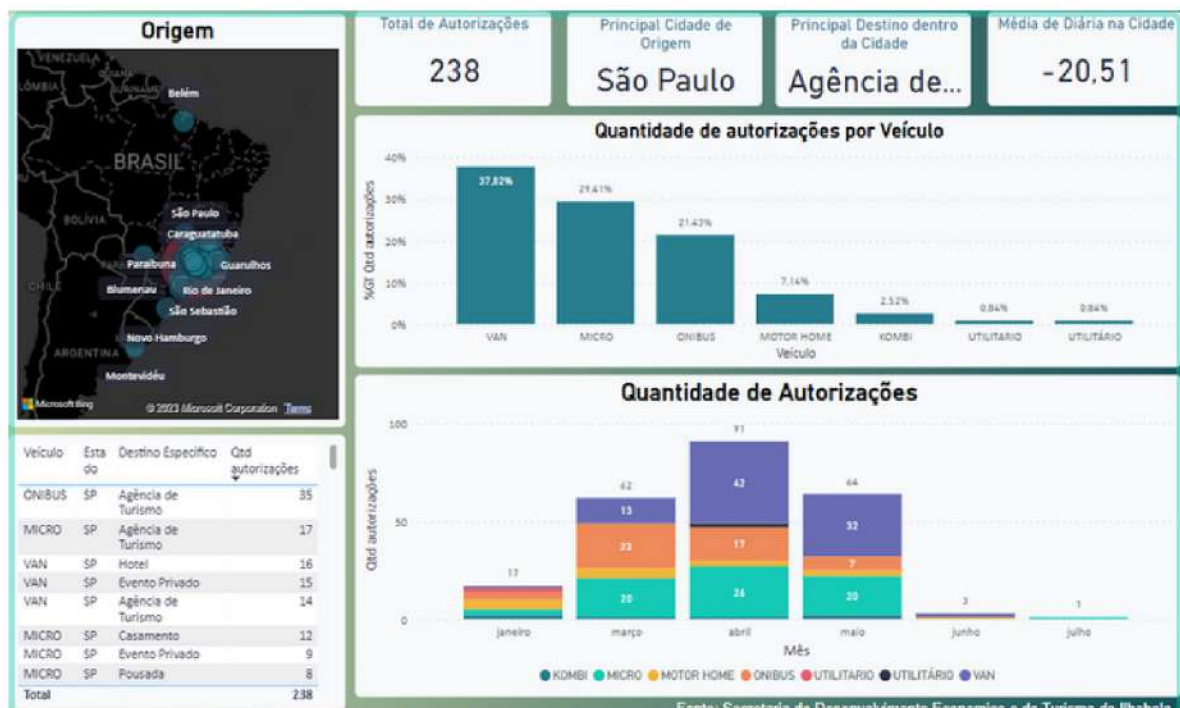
Origem

VENEZUELA
LÔMBIA
SURINAME
Belém
BRASIL
BOLÍVIA
São Paulo
Caraguatatuba
Paraibuna
Guarulhos
CHILE
Blumenau
Rio de Janeiro
São Sebastião
Novo Hamburgo
ARGENTINA
Montevidéu
Microsoft Bing
© 2023 Microsoft Corporation Terms

| Veículo | Estado | Destino Específico | Qtd autorizações |
|---|---|---|---|
| ONIBUS | SP | Agência de Turismo | 35 |
| MICRO | SP | Agência de Turismo | 17 |
| VAN | SP | Hotel | 16 |
| VAN | SP | Evento Privado | 15 |
| VAN | SP | Agência de Turismo | 14 |
| MICRO | SP | Casamento | 12 |
| MICRO | SP | Evento Privado | 9 |
| MICRO | SP | Pousada | 8 |
| Total | | | 238 |

Total de Autorizações
238

Principal Cidade de Origem
São Paulo

Principal Destino dentro da Cidade
Agência de...

Média de Diária na Cidade
-20,51

Quantidade de autorizações por Veículo
40%
30%
20%
10%
0%
%GT Qtd autorizações
37,82%
29,41%
21,43%
7,14%
2,52%
0,84%
0,84%
VAN
MICRO
ONIBUS
MOTOR HOME
KOMBI
UTILITARIO
UTILITÁRIO
Veículo

Quantidade de Autorizações
100
50
0
Qtd autorizações
17
62
91
64
3
1
13
23
20
42
17
26
32
7
20
janeiro
março
abril
maio
junho
julho
Mês
KOMBI MICRO MOTOR HOME ONIBUS UTILITARIO UTILITÁRIO VAN

Fonte: Secretaria de Desenvolvimento Econômico e do Turismo de Ilhabela